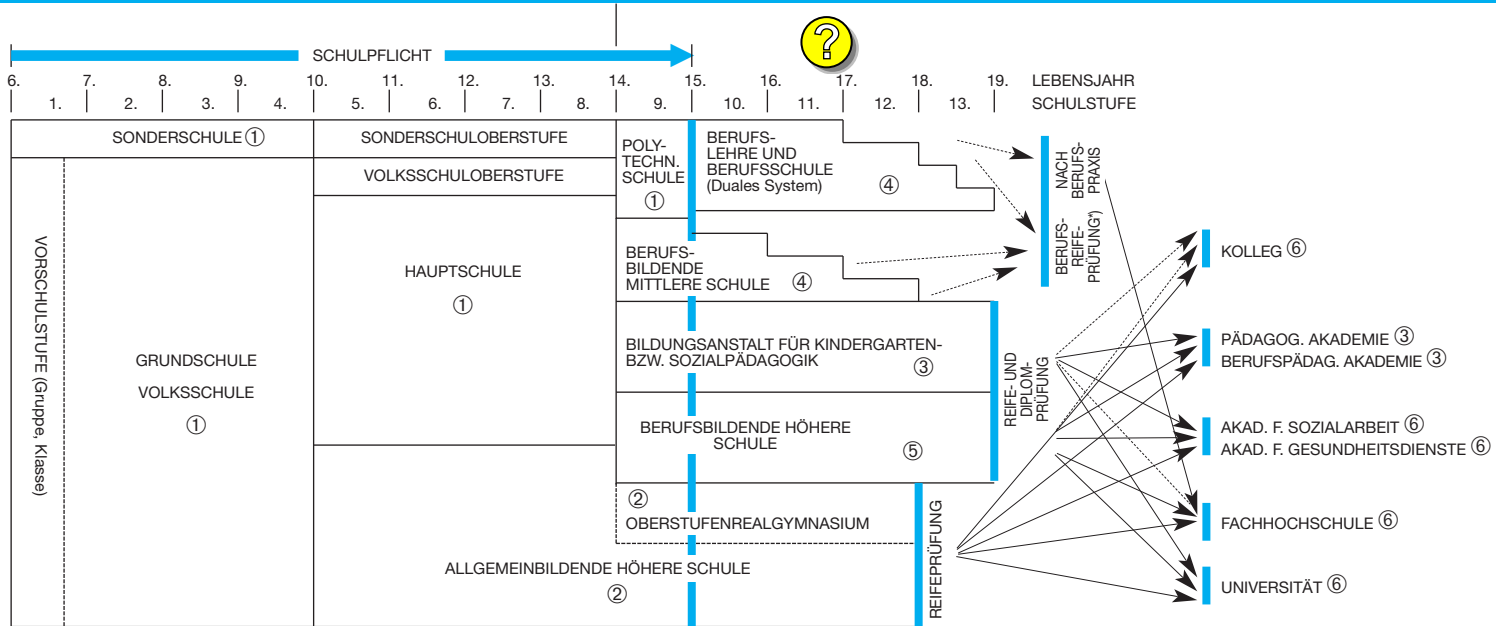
SCHULPFLICHT

?

| 6. | 7. | 8. | 9. | 10. | 11. | 12. | 13. | 14. | 15. | 16. | 17. | 18. | 19. | LEBENSJAHR |
|---|---|---|---|---|---|---|---|---|---|---|---|---|---|---|
| 1. | 2. | 3. | 4. | 5. | 6. | 7. | 8. | 9. | 10. | 11. | 12. | 13. | | SCHULSTUFE |

SONDERSCHULE ①

SONDERSCHULOBERSTUFE

VOLKSSCHULOBERSTUFE

VORSCHULSTUFE (Gruppe, Klasse)

GRUNDSCHULE

VOLKSSCHULE

①

HAUPTSCHULE

①

POLY-TECHN. SCHULE

①

BERUFS-LEHRE UND BERUFSSCHULE (Duales System) ④

BERUFS-BILDENDE MITTLERE SCHULE ④

BILDUNGSANSTALT FÜR KINDERGARTEN- BZW. SOZIALPÄDAGOGIK ③

BERUFSBILDENDE HÖHERE SCHULE ⑤

② OBERSTUFENREALGYMNASIUM

ALLGEMEINBILDENDE HÖHERE SCHULE ②

NACH BERUFS-PRAXIS

BERUFS-REIFE-PRÜFUNG*)

REIFE- UND DIPLOM-PRÜFUNG

REIFEPRÜFUNG

KOLLEG ⑥

PÄDAGOG. AKADEMIE ③

BERUFSPÄDAG. AKADEMIE ③

AKAD. F. SOZIALARBEIT ⑥

AKAD. F. GESUNDHEITSDIENSTE ⑥

FACHHOCHSCHULE ⑥

UNIVERSITÄT ⑥